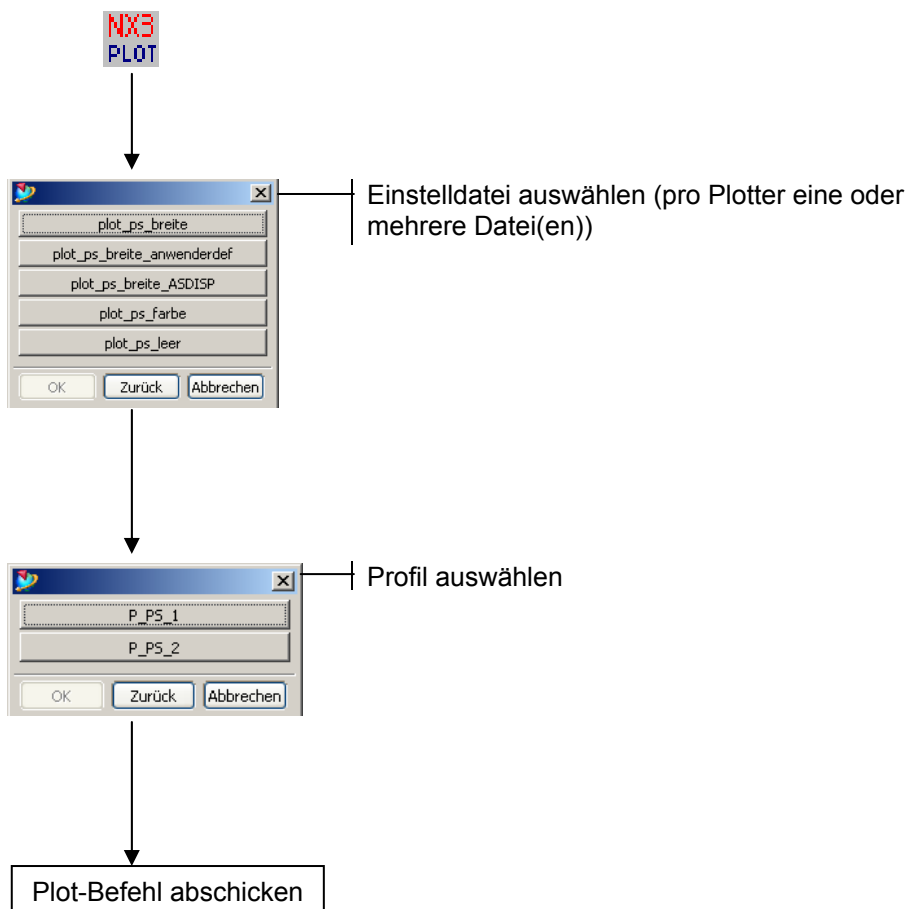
NX3
PLOT

plot_ps_breite
plot_ps_breite_anwenderdef
plot_ps_breite_ASDISP
plot_ps_farbe
plot_ps_leer
OK Zurück Abbrechen

Einstelldatei auswählen (pro Plotter eine oder mehrere Datei(en))

P_PS_1
P_PS_2
OK Zurück Abbrechen

Profil auswählen

Plot-Befehl abschicken